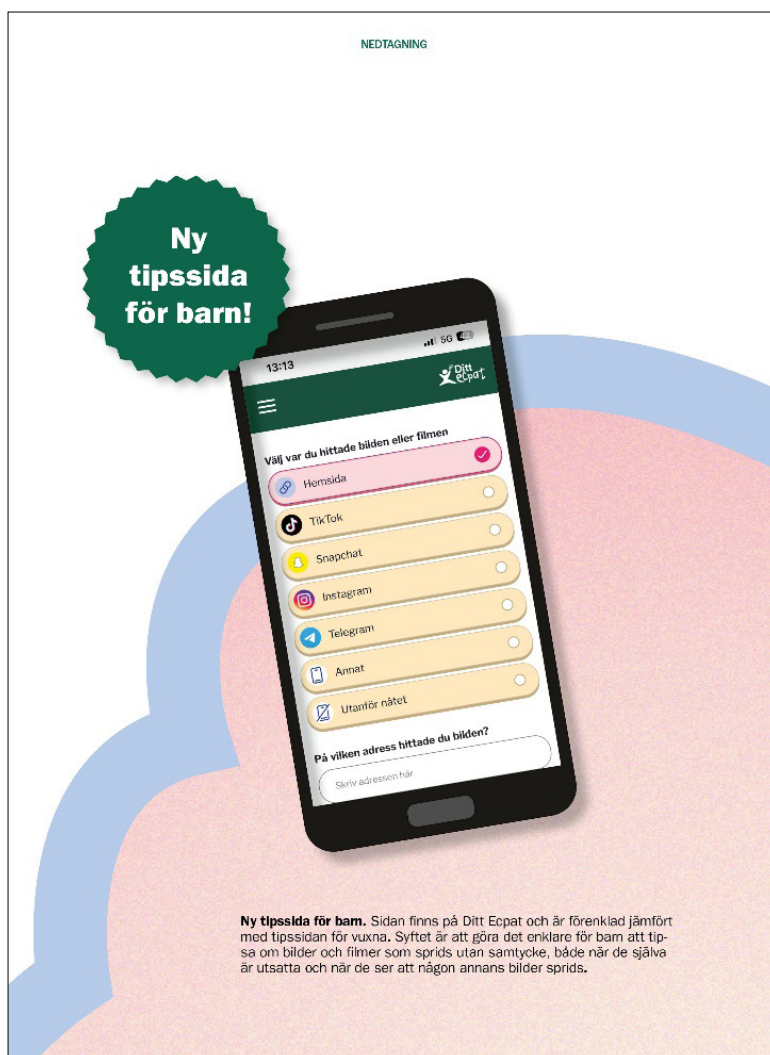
NEDTAGNING

Ny tipssida för barn!

13:13

5G

Ditt Ecpat

Välj var du hittade bilden eller filmen

Hemsida

TikTok

Snapchat

Instagram

Telegram

Annat

Utanför nätet

På vilken adress hittade du bilden?

Skriv adressen här

**Ny tipssida för barn.** Sidan finns på Ditt Ecpat och är förenklad jämfört med tipssidan för vuxna. Syftet är att göra det enklare för barn att tipsa om bilder och filmer som sprids utan samtycke, både när de själva är utsatta och när de ser att någon annans bilder sprids.